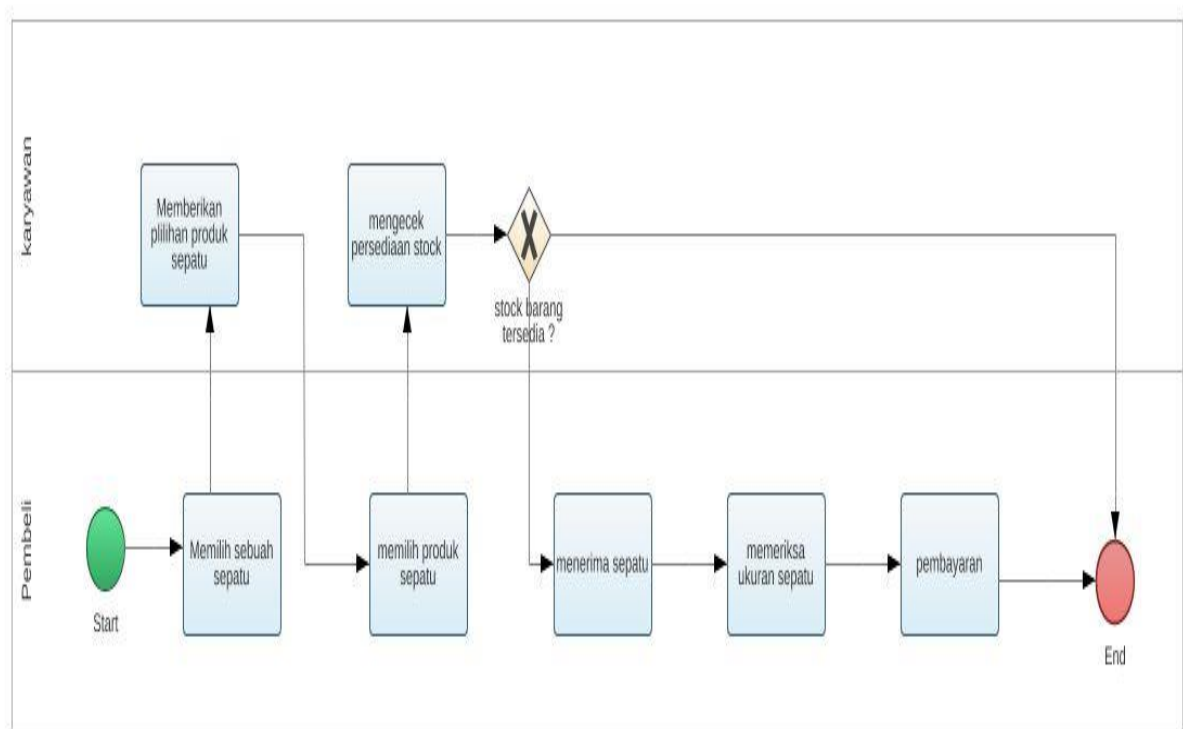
karyawan

Memberikan plilihan produk sepatu

mengecek persediaan stock

X

stock barang tersedia ?

Pembeli

Start

Memilih sebuah sepatu

memilih produk sepatu

menerima sepatu

memeriksa ukuran sepatu

pembayaran

End